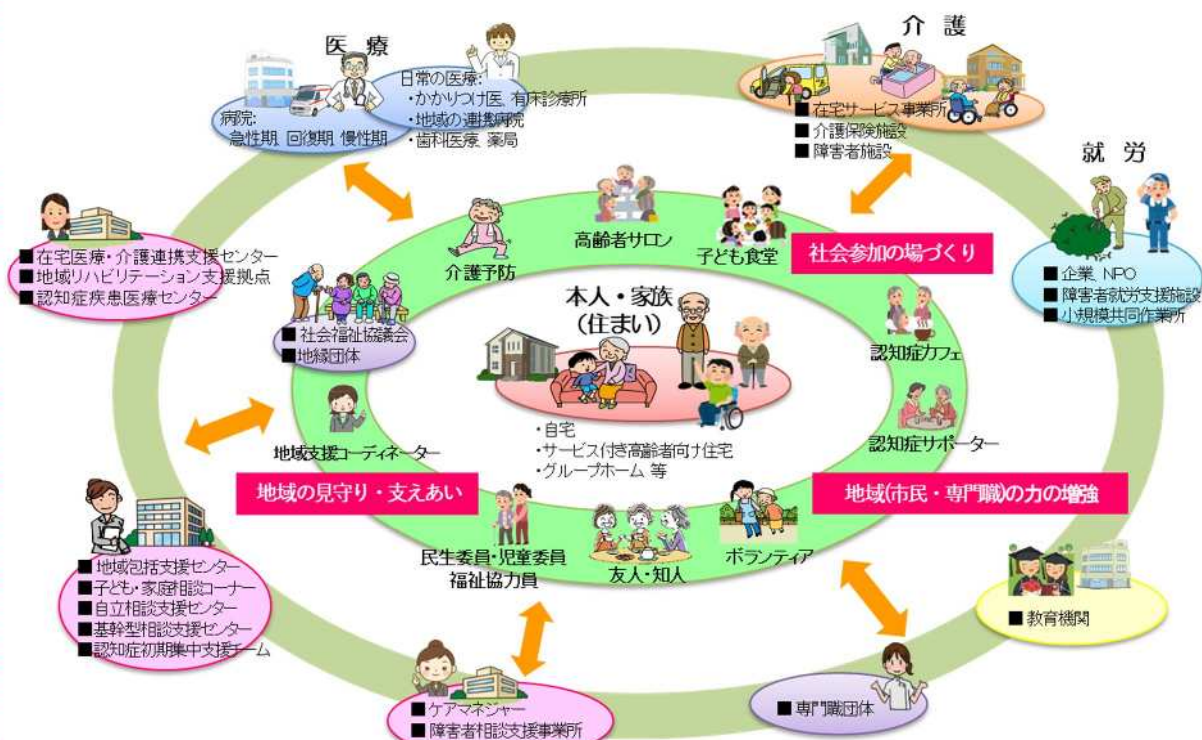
医療

病院:
急性期 回復期 慢性期

日常の医療:
・かかりつけ医、有床診療所
・地域の連携病院
・歯科医療、薬局

介護

■ 在宅サービス事業所
■ 介護保険施設
■ 障害者施設

就労

■ 企業、NPO
■ 障害者就労支援施設
■ 小規模共同作業所

■ 在宅医療・介護連携支援センター
■ 地域リハビリテーション支援拠点
■ 認知症疾患医療センター

介護予防

高齢者サロン

子ども食堂

社会参加の場づくり

■ 社会福祉協議会
■ 地縁団体

本人・家族
(住まい)

認知症カフェ

・自宅
・サービス付き高齢者向け住宅
・グループホーム 等

地域支援コーディネーター

認知症サポーター

地域の見守り・支えあい

地域(市民・専門職)の力の増強

民生委員・児童委員
福祉協力員

友人・知人

ボランティア

■ 地域包括支援センター
■ 子ども・家庭相談コーナー
■ 自立相談支援センター
■ 基幹型相談支援センター
■ 認知症初期集中支援チーム

■ 教育機関

■ ケアマネジャー
■ 障害者相談支援事業所

■ 専門職団体